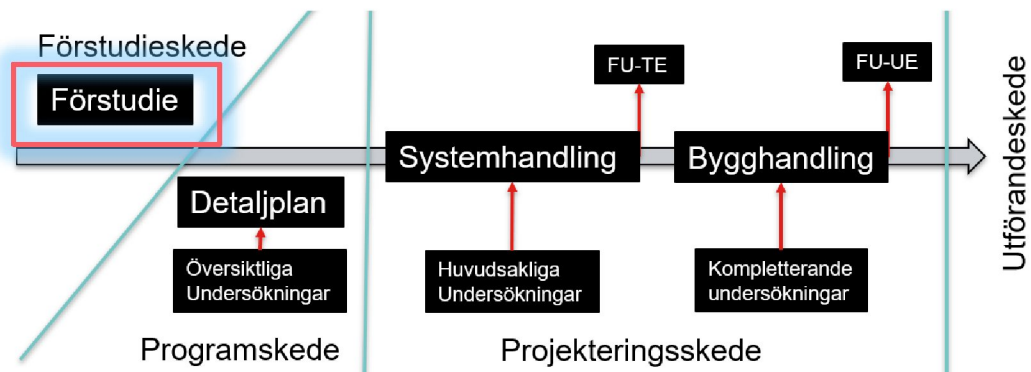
Förstudieskede

Förstudie

FU-TE

FU-UE

Systemhandling

Bygghandling

Utförandeskede

Detaljplan

Översiktliga Undersökningar

Huvudsakliga Undersökningar

Kompletterande undersökningar

Programskede

Projekteringsskede